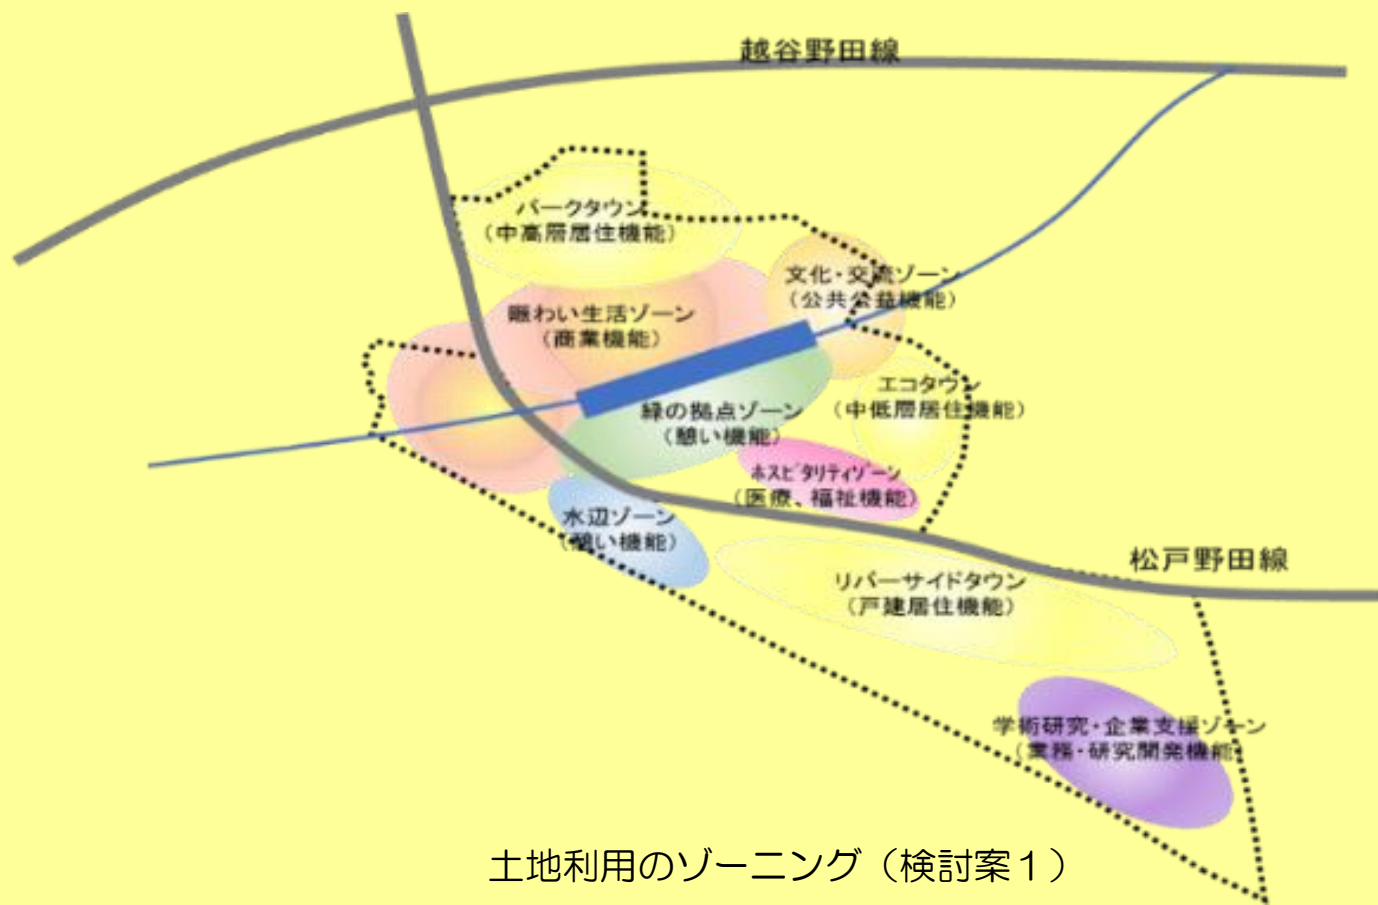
越谷野田線

パークタウン
（中高層居住機能）

文化・交流ゾーン
（公共公益機能）

賑わい生活ゾーン
（商業機能）

エコタウン
（中低層居住機能）

緑の拠点ゾーン
（憩い機能）

ホスピタリティゾーン
（医療、福祉機能）

水辺ゾーン
（憩い機能）

松戸野田線

リバーサイドタウン
（戸建居住機能）

学術研究・企業支援ゾーン
（業務・研究開発機能）

土地利用のゾーニング（検討案１）